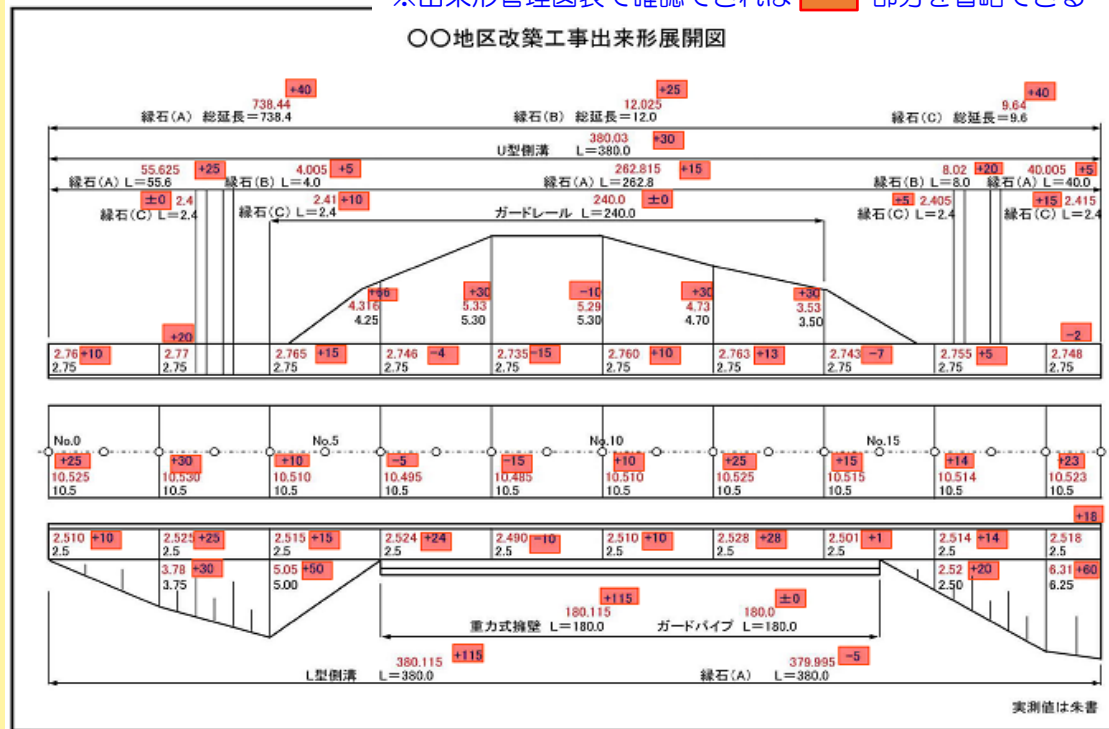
※出来形管理図表で確認できれば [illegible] 部分を省略できる

〇〇地区改築工事出来形展開図

+40
738.44
縁石(A) 総延長＝738.4

+25
12.025
縁石(B) 総延長＝12.0

+40
9.64
縁石(C) 総延長＝9.6

380.03 +30
U型側溝 L＝380.0

55.625 +25
縁石(A) L＝55.6
4.005 +5
縁石(B) L＝4.0
262.815 +15
縁石(A) L＝262.8
8.02 +20
縁石(B) L＝8.0
40.005 +5
縁石(A) L＝40.0

±0 2.4
縁石(C) L＝2.4
2.41 +10
縁石(C) L＝2.4
240.0 ±0
ガードレール L＝240.0
+5 2.405
縁石(C) L＝2.4
+15 2.415
縁石(C) L＝2.4

+66
4.316
4.25
+30
5.33
5.30
−10
5.29
5.30
+30
4.73
4.70
+30
3.53
3.50

+20
−2

| 2.76 +10 2.75 | 2.77 2.75 | 2.765 +15 2.75 | 2.746 −4 2.75 | 2.735 −15 2.75 | 2.760 +10 2.75 | 2.763 +13 2.75 | 2.743 −7 2.75 | 2.755 +5 2.75 | 2.748 2.75 |
|---|---|---|---|---|---|---|---|---|---|

No.0 No.5 No.10 No.15

| +25 10.525 10.5 | +30 10.530 10.5 | +10 10.510 10.5 | −5 10.495 10.5 | −15 10.485 10.5 | +10 10.510 10.5 | +25 10.525 10.5 | +15 10.515 10.5 | +14 10.514 10.5 | +23 10.523 10.5 |
|---|---|---|---|---|---|---|---|---|---|

+18

| 2.510 +10 2.5 | 2.525 +25 2.5 | 2.515 +15 2.5 | 2.524 +24 2.5 | 2.490 −10 2.5 | 2.510 +10 2.5 | 2.528 +28 2.5 | 2.501 +1 2.5 | 2.514 +14 2.5 | 2.518 2.5 |
|---|---|---|---|---|---|---|---|---|---|

3.78 +30
3.75
5.05 +50
5.00
2.52 +20
2.50
6.31 +60
6.25

+115
180.115
重力式擁壁 L＝180.0
±0
180.0
ガードパイプ L＝180.0

380.115 +115
L型側溝 L＝380.0
379.995 −5
縁石(A) L＝380.0

実測値は朱書